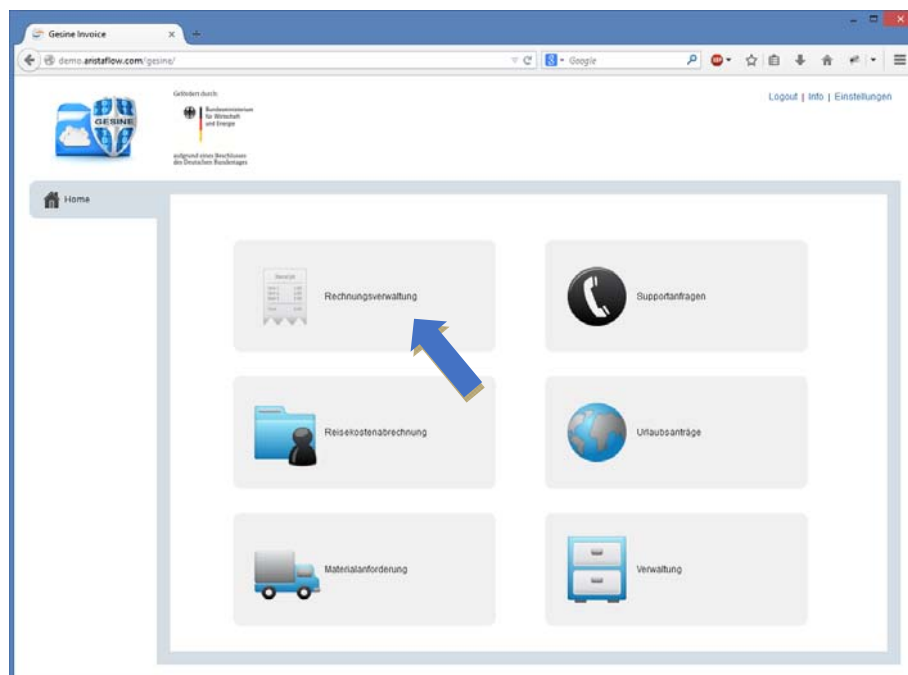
Gesine Invoice

demo.aristaflow.com/gesine/

Google

GESINE

Gefördert durch:

Bundesministerium für Wirtschaft und Energie

aufgrund eines Beschlusses des Deutschen Bundestages

Logout | Info | Einstellungen

Home

Rechnungsverwaltung

Supportanfragen

Reisekostenabrechnung

Urlaubsanträge

Materialanforderung

Verwaltung